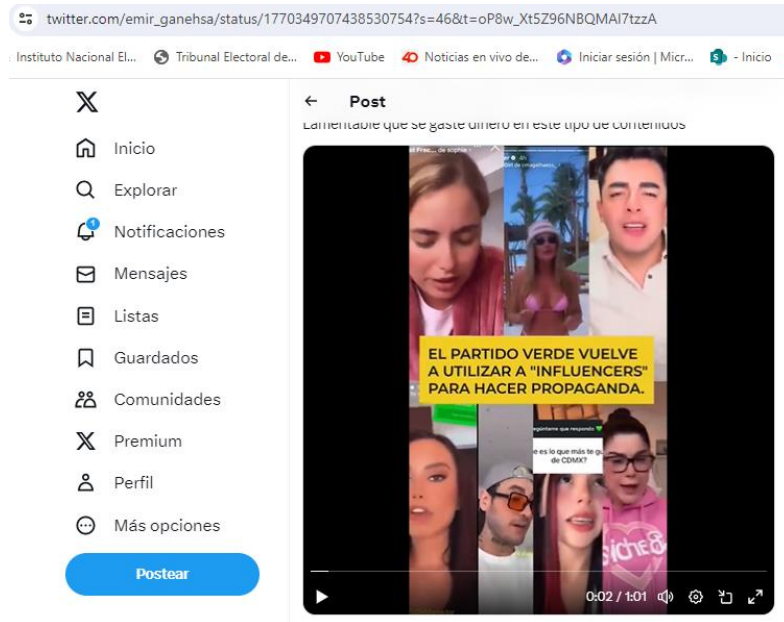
twitter.com/emir_ganehsa/status/1770349707438530754?s=46&t=oP8w_Xt5Z96NBQMAI7tzzA

Instituto Nacional El... Tribunal Electoral de... YouTube Noticias en vivo de... Iniciar sesión | Micr... - Inicio

Inicio
Explorar
1
Notificaciones
Mensajes
Listas
Guardados
Comunidades
Premium
Perfil
Más opciones
Postear

Post

Lamentable que se gaste dinero en este tipo de contenidos

EL PARTIDO VERDE VUELVE A UTILIZAR A "INFLUENCERS" PARA HACER PROPAGANDA.

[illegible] que respondo
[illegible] es lo que más te gu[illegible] de CDMX?

0:02 / 1:01